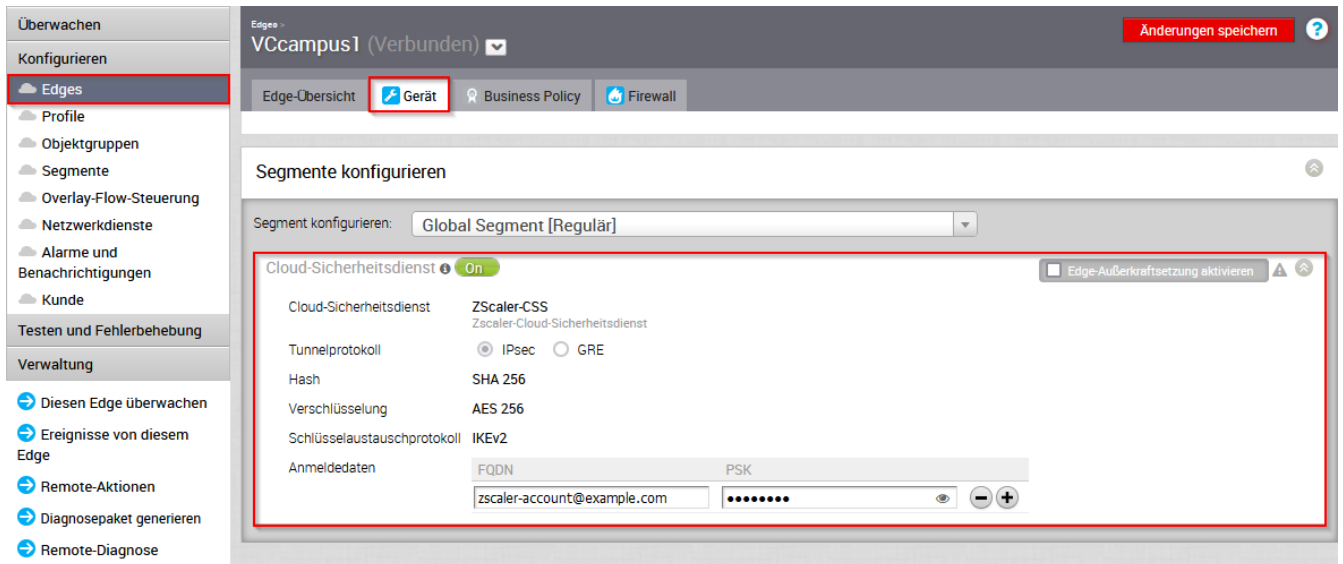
Überwachen
Konfigurieren
Edges
Profile
Objektgruppen
Segmente
Overlay-Flow-Steuerung
Netzwerkdienste
Alarme und Benachrichtigungen
Kunde
Testen und Fehlerbehebung
Verwaltung
Diesen Edge überwachen
Ereignisse von diesem Edge
Remote-Aktionen
Diagnosepaket generieren
Remote-Diagnose

Edges >
VCcampus1 (Verbunden)
Änderungen speichern
?

Edge-Übersicht
Gerät
Business Policy
Firewall

Segmente konfigurieren

Segment konfigurieren: Global Segment [Regulär]

Cloud-Sicherheitsdienst On
Edge-Außerkraftsetzung aktivieren

| | |
|---|---|
| Cloud-Sicherheitsdienst | ZScaler-CSS Zscaler-Cloud-Sicherheitsdienst |
| Tunnelprotokoll | IPsec GRE |
| Hash | SHA 256 |
| Verschlüsselung | AES 256 |
| Schlüsselaustauschprotokoll | IKEv2 |
| Anmeldedaten | FQDN PSK |

zscaler-account@example.com
••••••••